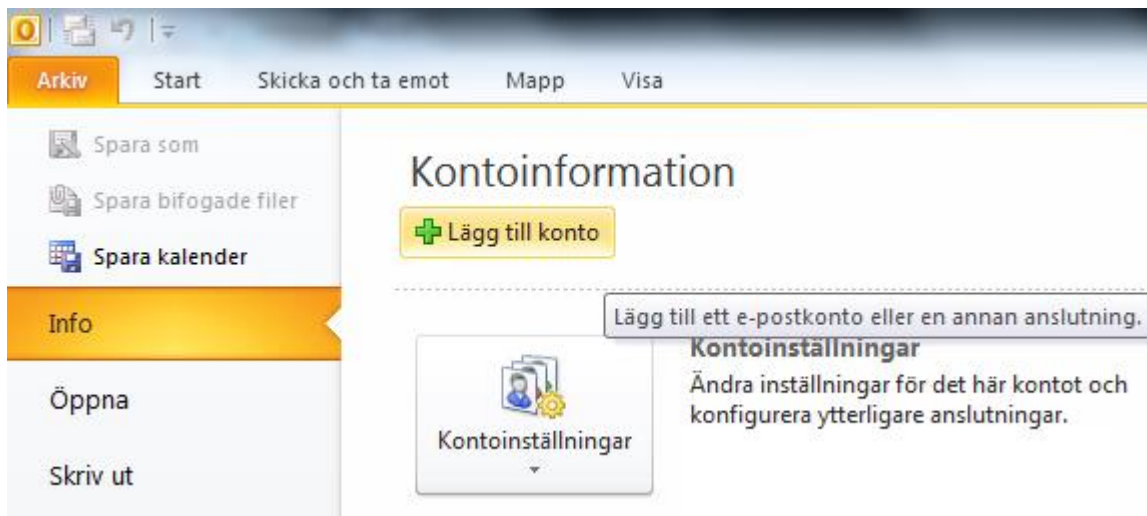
Arkiv
Start
Skicka och ta emot
Mapp
Visa

Spara som
Spara bifogade filer
Spara kalender
Info
Öppna
Skriv ut

Kontoinformation

Lägg till konto

Lägg till ett e-postkonto eller en annan anslutning.

Kontoinställningar

Kontoinställningar
Ändra inställningar för det här kontot och konfigurera ytterligare anslutningar.